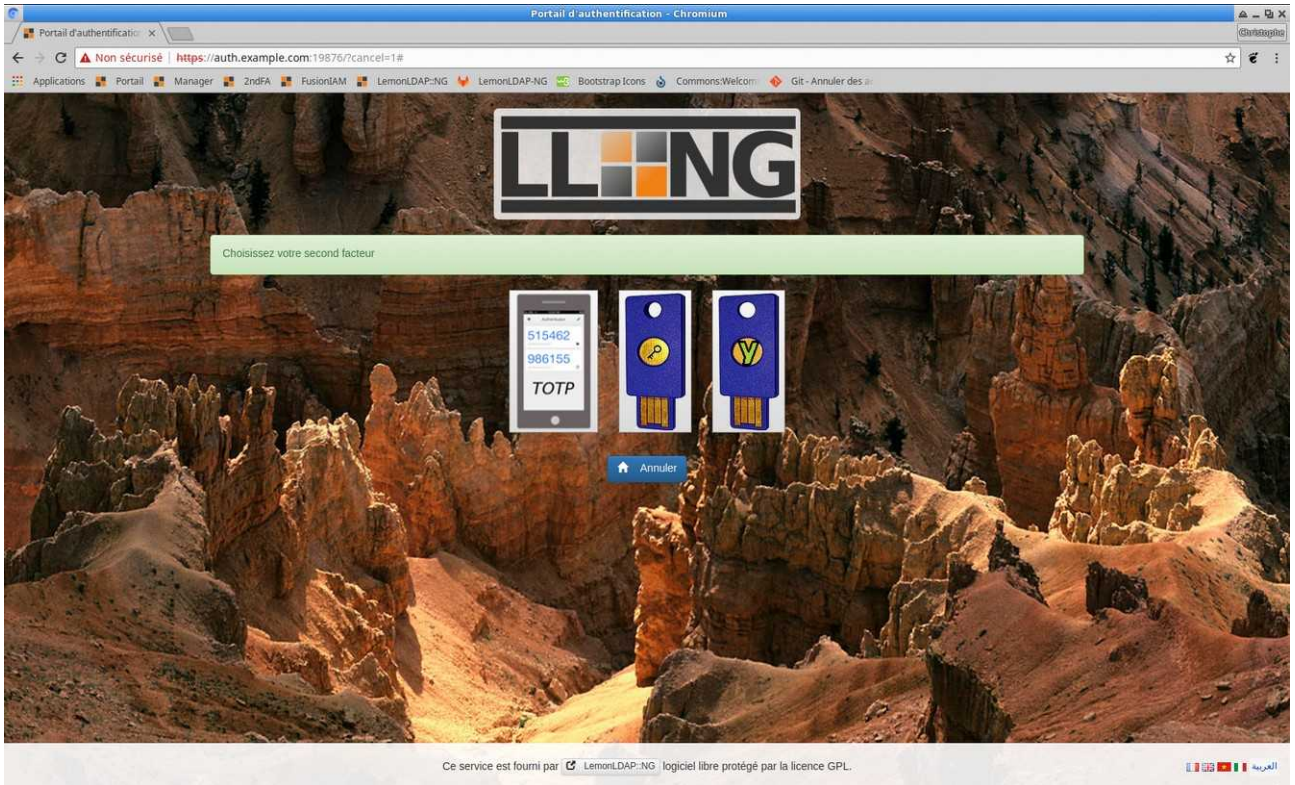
Portail d'authentification - Chromium

Portail d'authentificatio ×

Christophe

Non sécurisé | https://auth.example.com:19876/?cancel=1#

Applications Portail Manager 2ndFA FusionIAM LemonLDAP::NG LemonLDAP-NG Bootstrap Icons Commons:Welcom Git - Annuler des a

LL NG

Choisissez votre second facteur

Authenticator
515462
986155
TOTP

Annuler

Ce service est fourni par LemonLDAP::NG logiciel libre protégé par la licence GPL.

العربية